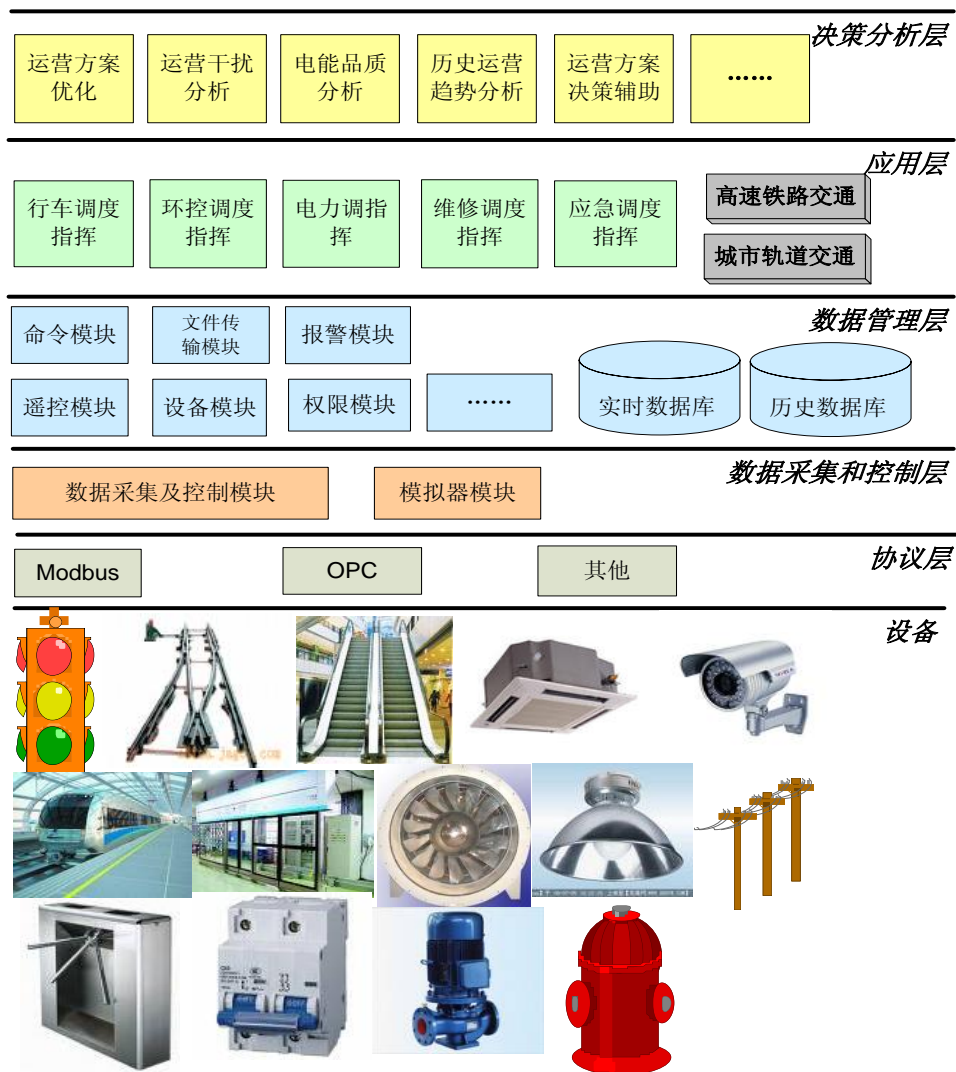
决策分析层

运营方案优化

运营干扰分析

电能品质分析

历史运营趋势分析

运营方案决策辅助

……

应用层

行车调度指挥

环控调度指挥

电力调指挥

维修调度指挥

应急调度指挥

高速铁路交通

城市轨道交通

数据管理层

命令模块

文件传输模块

报警模块

遥控模块

设备模块

权限模块

……

实时数据库

历史数据库

数据采集和控制层

数据采集及控制模块

模拟器模块

协议层

Modbus

OPC

其他

设备